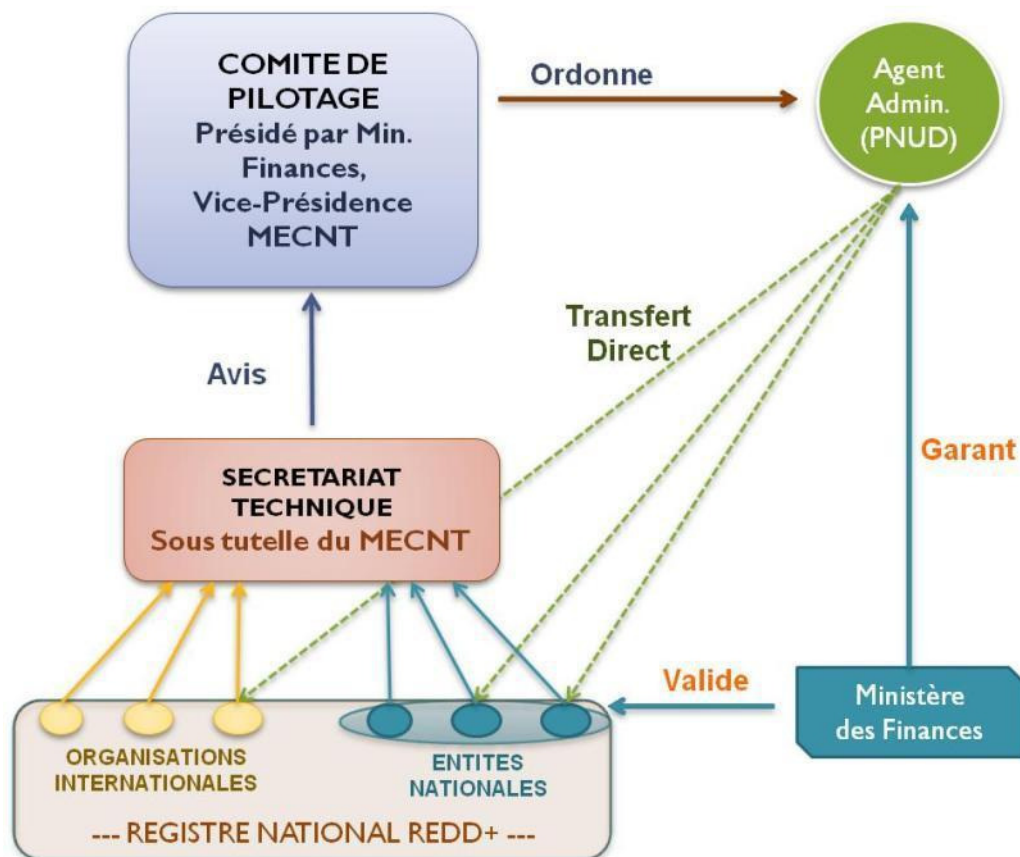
COMITE DE PILOTAGE
Présidé par Min. Finances, Vice-Présidence MECNT

Ordonne

Agent Admin. (PNUD)

Transfert Direct

Avis

Garant

SECRETARIAT TECHNIQUE
Sous tutelle du MECNT

Valide

Ministère des Finances

ORGANISATIONS INTERNATIONALES

ENTITES NATIONALES

--- REGISTRE NATIONAL REDD+ ---